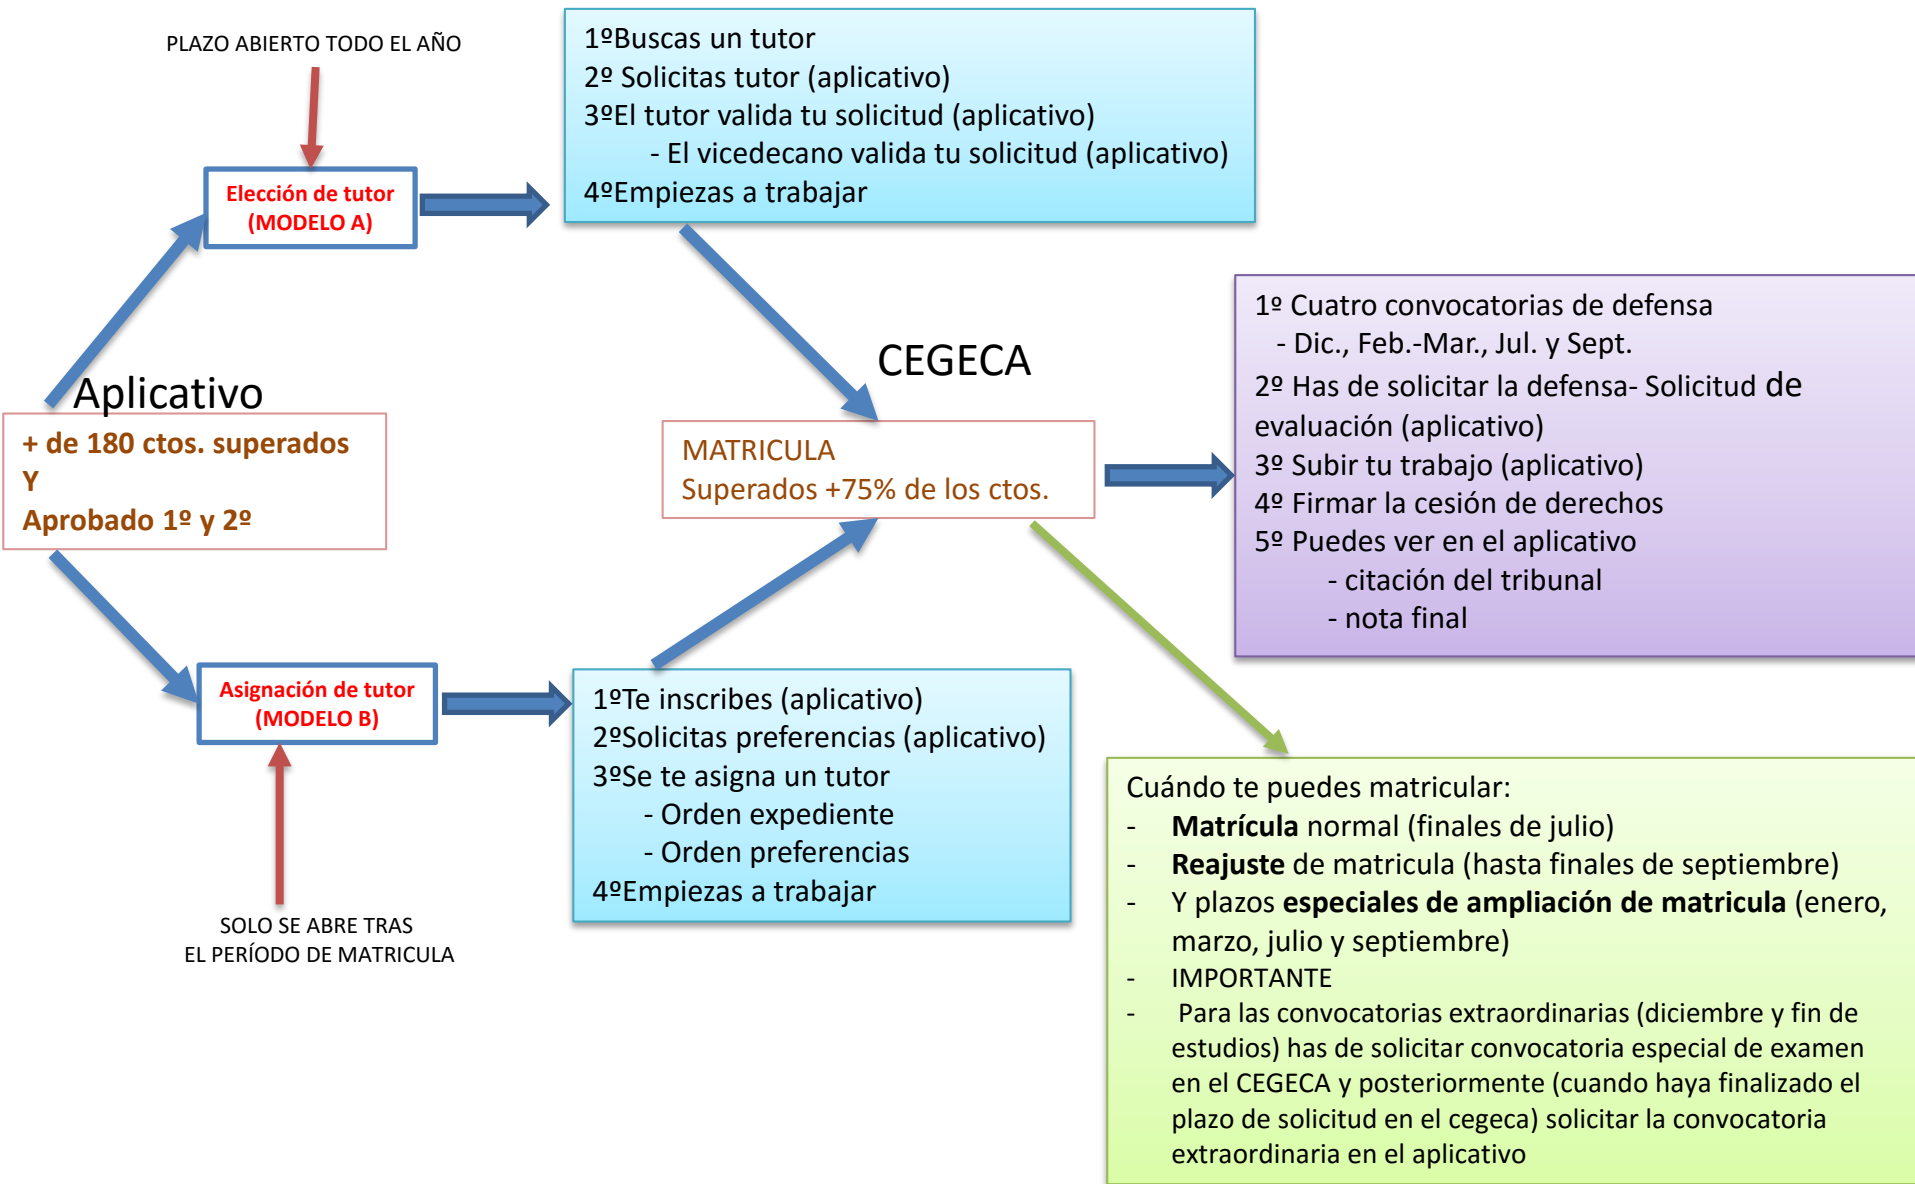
PLAZO ABIERTO TODO EL AÑO

Elección de tutor
(MODELO A)

1ºBuscas un tutor
2º Solicitas tutor (aplicativo)
3ºEl tutor valida tu solicitud (aplicativo)
- El vicedecano valida tu solicitud (aplicativo)
4ºEmpiezas a trabajar

Aplicativo

+ de 180 ctos. superados
Y
Aprobado 1º y 2º

CEGECA

MATRICULA
Superados +75% de los ctos.

1º Cuatro convocatorias de defensa
- Dic., Feb.-Mar., Jul. y Sept.
2º Has de solicitar la defensa- Solicitud de evaluación (aplicativo)
3º Subir tu trabajo (aplicativo)
4º Firmar la cesión de derechos
5º Puedes ver en el aplicativo
- citación del tribunal
- nota final

Asignación de tutor
(MODELO B)

1ºTe inscribes (aplicativo)
2ºSolicitas preferencias (aplicativo)
3ºSe te asigna un tutor
- Orden expediente
- Orden preferencias
4ºEmpiezas a trabajar

SOLO SE ABRE TRAS
EL PERÍODO DE MATRICULA

Cuándo te puedes matricular:
- **Matrícula** normal (finales de julio)
- **Reajuste** de matricula (hasta finales de septiembre)
- Y plazos **especiales de ampliación de matricula** (enero, marzo, julio y septiembre)
- IMPORTANTE
- Para las convocatorias extraordinarias (diciembre y fin de estudios) has de solicitar convocatoria especial de examen en el CEGECA y posteriormente (cuando haya finalizado el plazo de solicitud en el cegeca) solicitar la convocatoria extraordinaria en el aplicativo